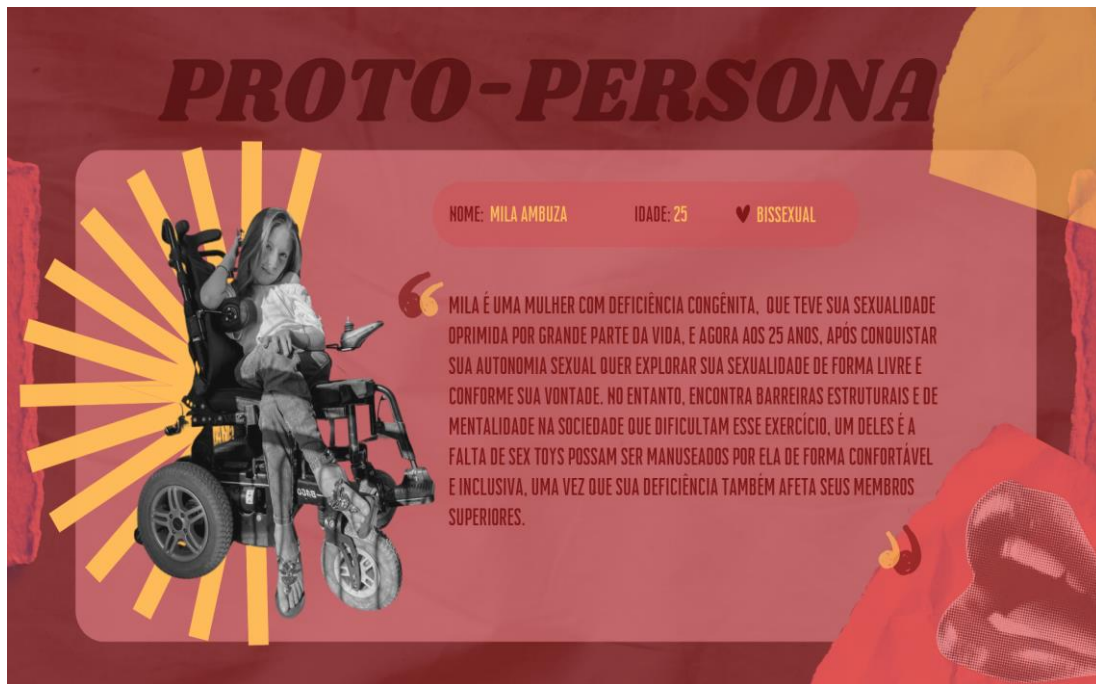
PROTO-PERSONA

NOME: MILA AMBUZA IDADE: 25 BISSEXUAL

MILA É UMA MULHER COM DEFICIÊNCIA CONGÊNITA, QUE TEVE SUA SEXUALIDADE OPRIMIDA POR GRANDE PARTE DA VIDA, E AGORA AOS 25 ANOS, APÓS CONQUISTAR SUA AUTONOMIA SEXUAL QUER EXPLORAR SUA SEXUALIDADE DE FORMA LIVRE E CONFORME SUA VONTADE. NO ENTANTO, ENCONTRA BARREIRAS ESTRUTURAIS E DE MENTALIDADE NA SOCIEDADE QUE DIFICULTAM ESSE EXERCÍCIO, UM DELES É A FALTA DE SEX TOYS POSSAM SER MANUSEADOS POR ELA DE FORMA CONFORTÁVEL E INCLUSIVA, UMA VEZ QUE SUA DEFICIÊNCIA TAMBÉM AFETA SEUS MEMBROS SUPERIORES.